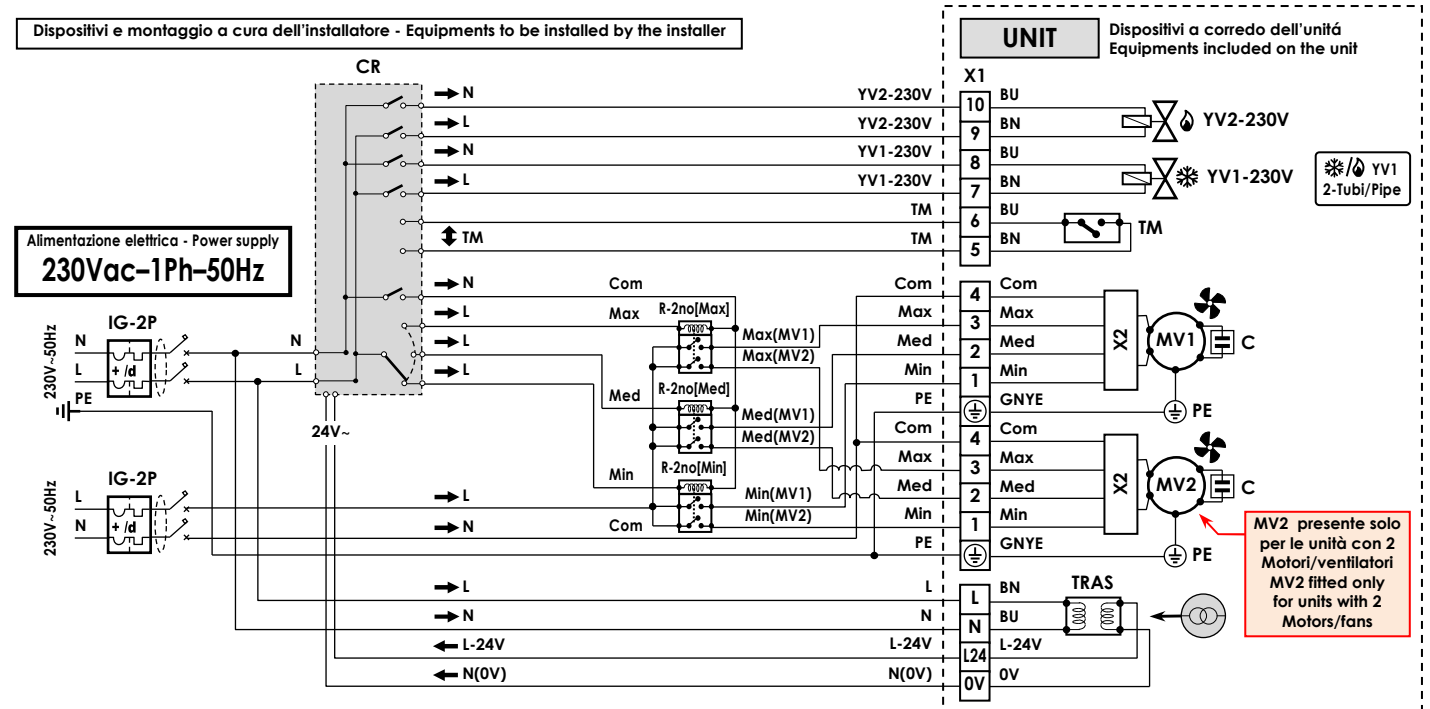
Dispositivi e montaggio a cura dell'installatore - Equipments to be installed by the installer

UNIT

Dispositivi a corredo dell'unitá
Equipments included on the unit

CR

X1

N
L
N
L
TM
Com
L
L
L

YV2-230V
YV2-230V
YV1-230V
YV1-230V
TM
TM

10
9
8
7
6
5

BU
BN
BU
BN
BU
BN

YV2-230V
YV1-230V
TM

YV1
2-Tubi/Pipe

Alimentazione elettrica - Power supply
230Vac–1Ph–50Hz

IG-2P
230V~50Hz
N
L
+ /d
PE
N
L

Com
Max
Med
Min
Com

R-2no[Max]
R-2no[Med]
R-2no[Min]

Max(MV1)
Max(MV2)
Med(MV1)
Med(MV2)
Min(MV1)
Min(MV2)

24V~

Com
Max
Med
Min
PE
Com
Max
Med
Min
PE

4
3
2
1
4
3
2
1

Com
Max
Med
Min
GNYE
Com
Max
Med
Min
GNYE

X2
MV1
C
PE
X2
MV2
C
PE

IG-2P
230V~50Hz
L
N
+ /d
L
N

MV2 presente solo per le unità con 2 Motori/ventilatori
MV2 fitted only for units with 2 Motors/fans

L
N
L-24V
N(0V)

L
N
L-24V
N(0V)

L
N
L24
0V

BN
BU
L-24V
0V

TRAS